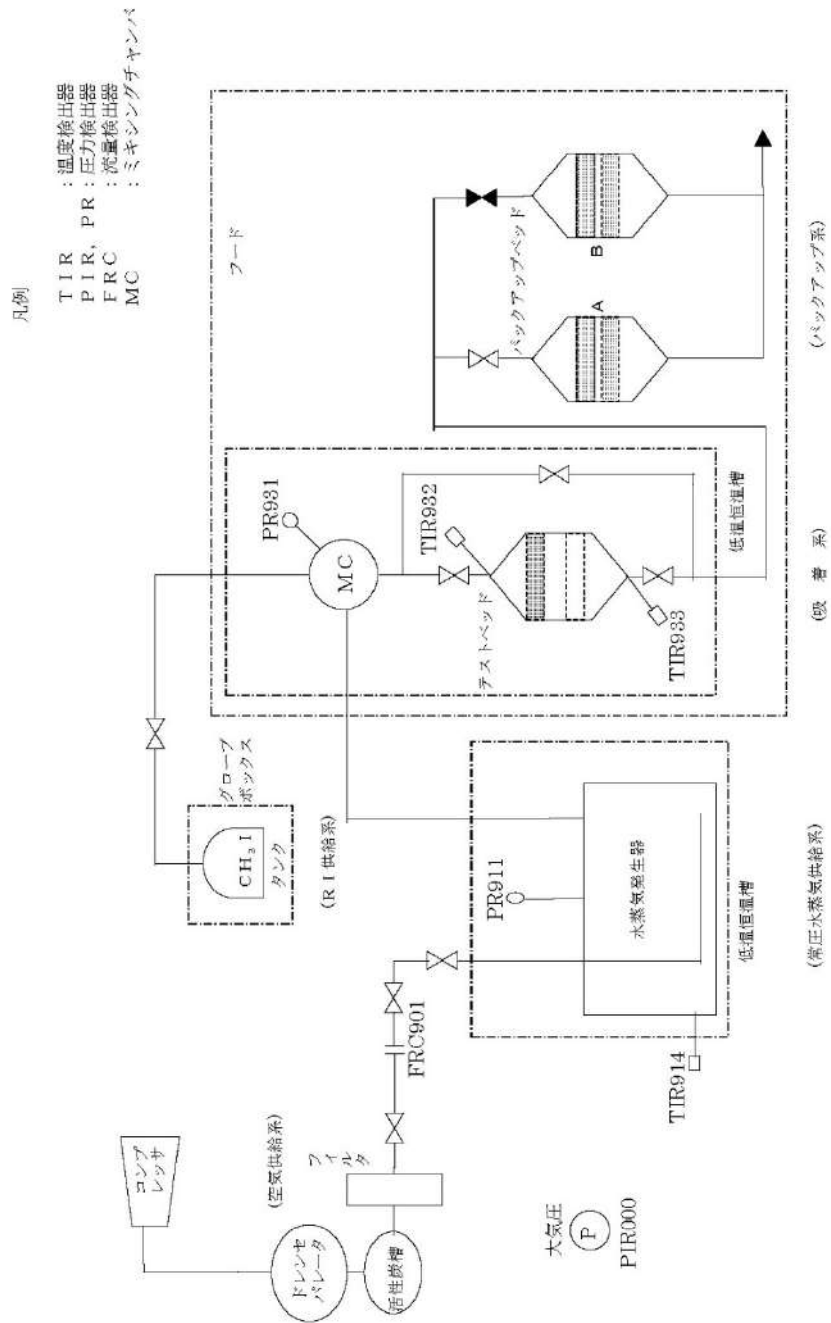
凡例

TIR　：温度検出器
PIR, PR：圧力検出器
FRC　：流量検出器
MC　：ミキシングチャンバ

フード

バックアップベッド

A

B

(バックアップ系)

PR931

MC

TIR932

テストベッド

TIR933

低温恒温槽

(吸　着　系)

グローブボックス

$CH_3I$

タンク

(RI供給系)

PR911

水蒸気発生器

低温恒温槽

(常圧水蒸気供給系)

TIR914

FRC901

フィルタ

(空気供給系)

コンプレッサ

ドレンセパレータ

活性炭槽

大気圧

P

PIR000